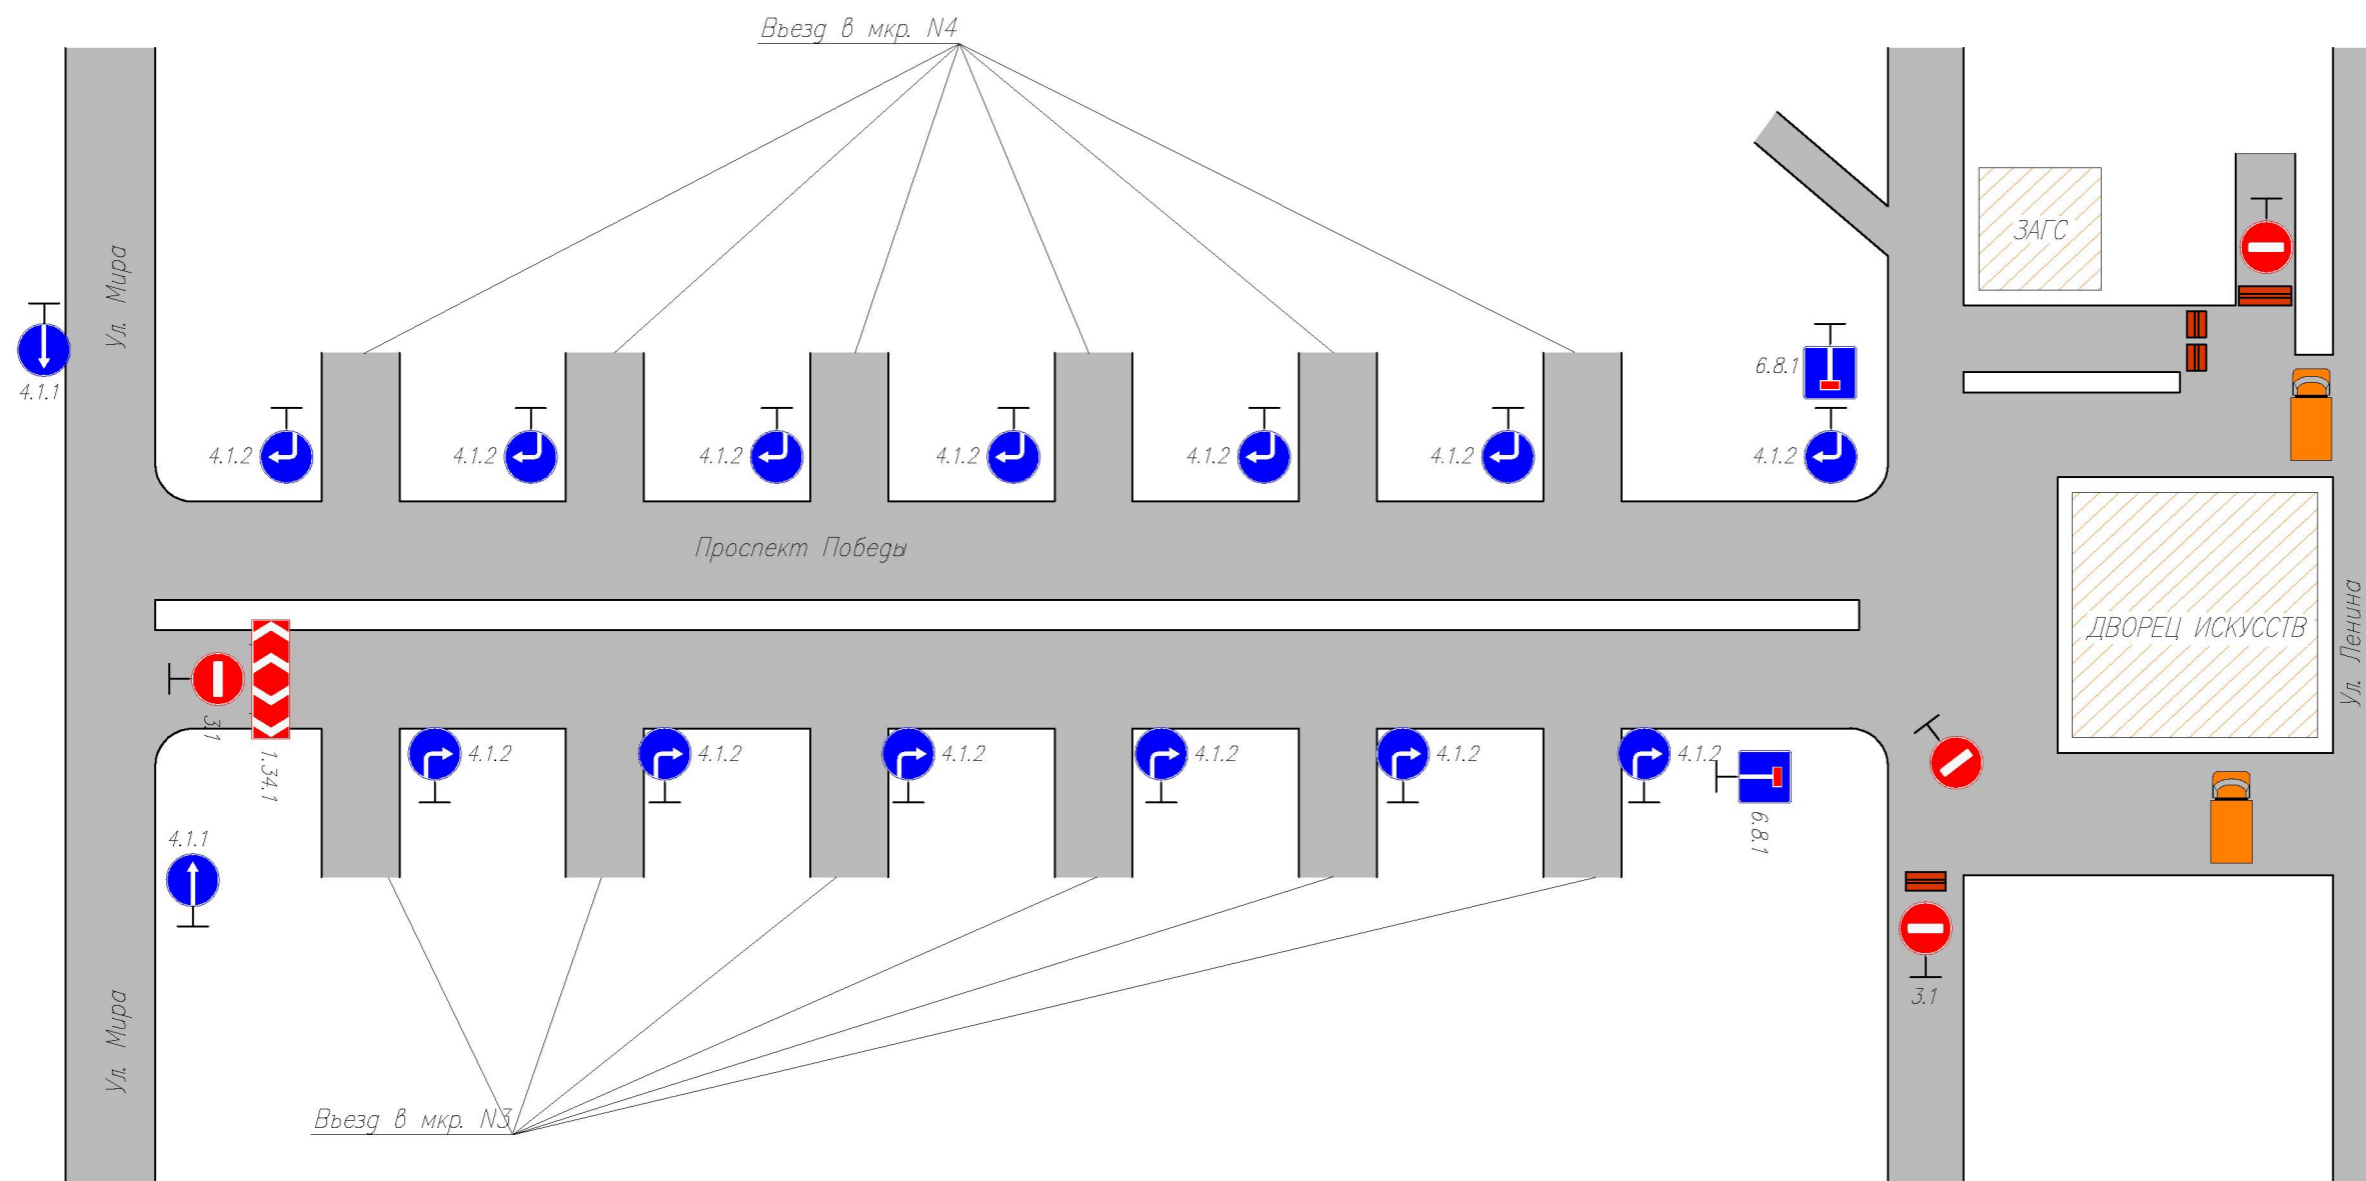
Въезд в мкр. N4

Ул. Мира

4.1.1

4.1.2 4.1.2 4.1.2 4.1.2 4.1.2 4.1.2 4.1.2

6.8.1

ЗАГС

Проспект Победы

ДВОРЕЦ ИСКУССТВ

Ул. Ленина

3.1

1.34.1

4.1.2 4.1.2 4.1.2 4.1.2 4.1.2 4.1.2

6.8.1

4.1.1

3.1

Ул. Мира

Въезд в мкр. N3